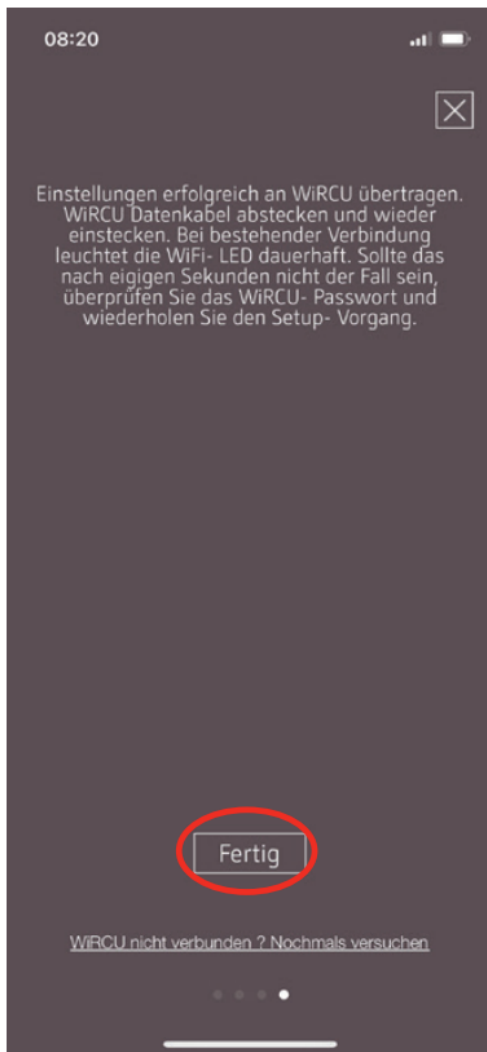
08:20

Einstellungen erfolgreich an WiRCU übertragen. WiRCU Datenkabel abstecken und wieder einstecken. Bei bestehender Verbindung leuchtet die WiFi- LED dauerhaft. Sollte das nach eigigen Sekunden nicht der Fall sein, überprüfen Sie das WiRCU- Passwort und wiederholen Sie den Setup- Vorgang.

Fertig

WiRCU nicht verbunden ? Nochmals versuchen